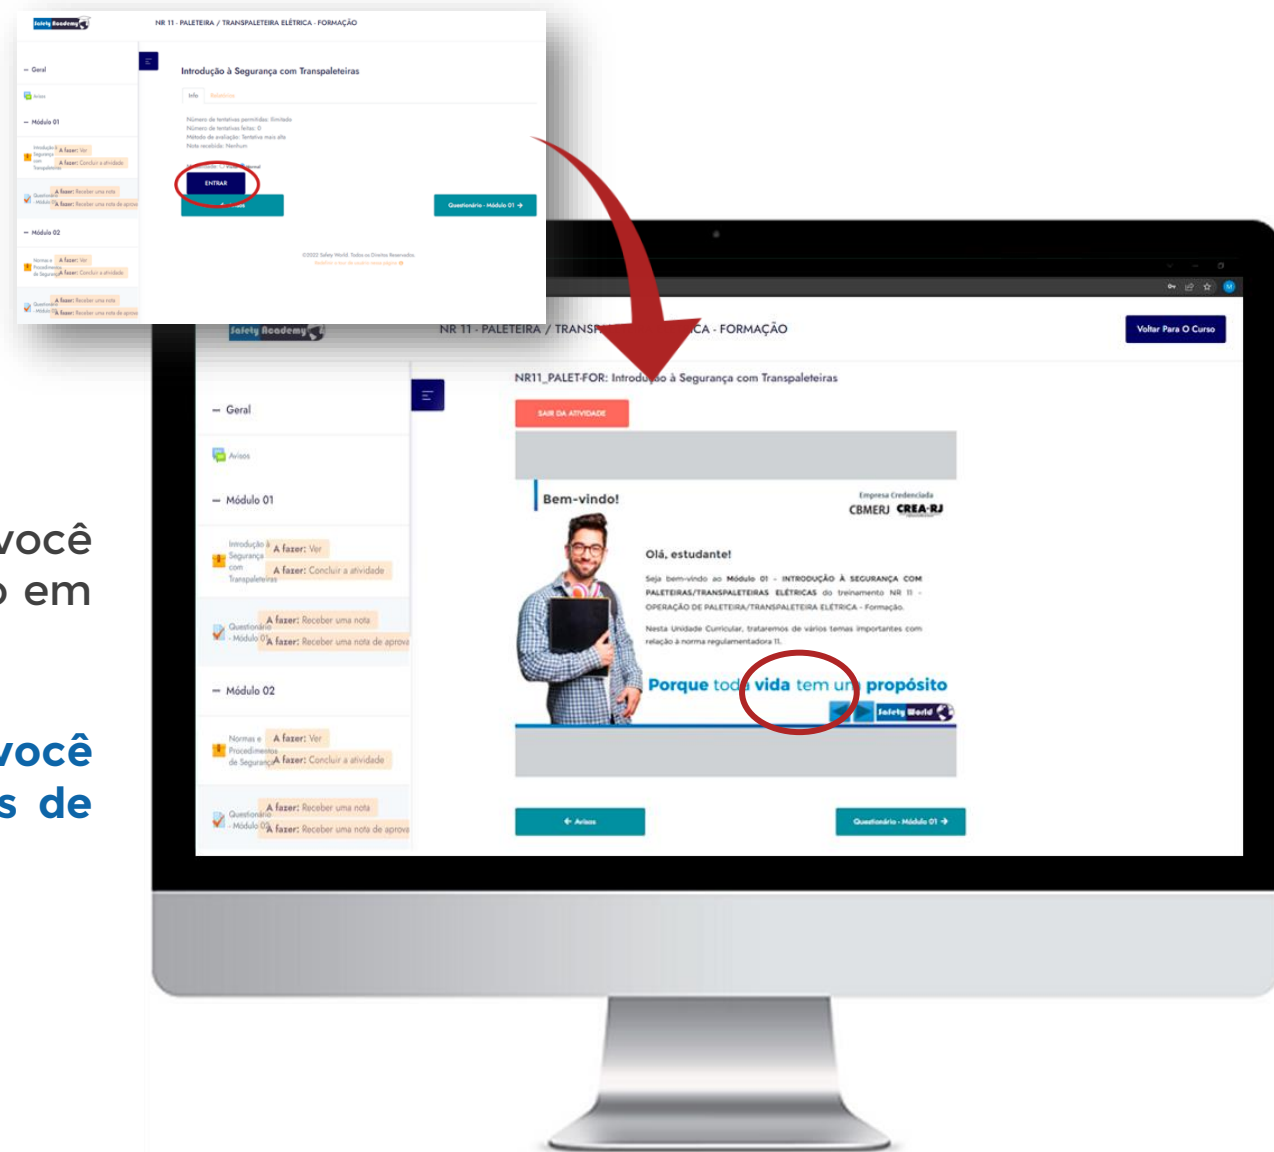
Safety Academy

NR 11 - PALETEIRA / TRANSPALETEIRA ELÉTRICA - FORMAÇÃO

— Geral

Avisos

— Módulo 01

Introdução à Segurança com Transpaleteiras A fazer: Ver A fazer: Concluir a atividade

Questionário - Módulo 01 A fazer: Receber uma nota A fazer: Receber uma nota de aprova

— Módulo 02

Normas e Procedimentos de Segurança A fazer: Ver A fazer: Concluir a atividade

Questionário - Módulo 02 A fazer: Receber uma nota A fazer: Receber uma nota de aprova

Introdução à Segurança com Transpaleteiras

Info Relatórios

Número de tentativas permitidas: Ilimitado
Número de tentativas feitas: 0
Método de avaliação: Tentativa mais alta
Nota recebida: Nenhum

ENTRAR

Questionário - Módulo 01 →

©2022 Safety World. Todos os Direitos Reservados.

você
em

você
s de

Safety Academy

NR 11 - PALETEIRA / TRANSP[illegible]CA - FORMAÇÃO

Voltar Para O Curso

— Geral

Avisos

— Módulo 01

Introdução à Segurança com Transpaleteiras A fazer: Ver A fazer: Concluir a atividade

Questionário - Módulo 01 A fazer: Receber uma nota A fazer: Receber uma nota de aprova

— Módulo 02

Normas e Procedimentos de Segurança A fazer: Ver A fazer: Concluir a atividade

Questionário - Módulo 02 A fazer: Receber uma nota A fazer: Receber uma nota de aprova

NR11_PALET-FOR: Introdu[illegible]o à Segurança com Transpaleteiras

SAIR DA ATIVIDADE

Bem-vindo!

Empresa Credenciada
CBMERJ CREA-RJ

Olá, estudante!

Seja bem-vindo ao Módulo 01 - INTRODUÇÃO À SEGURANÇA COM PALETEIRAS/TRANSPALETEIRAS ELÉTRICAS do treinamento NR 11 - OPERAÇÃO DE PALETEIRA/TRANSPALETEIRA ELÉTRICA - Formação.

Nesta Unidade Curricular, trataremos de vários temas importantes com relação à norma regulamentadora 11.

Porque tod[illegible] vida tem u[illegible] propósito

Safety World

← Avisos

Questionário - Módulo 01 →